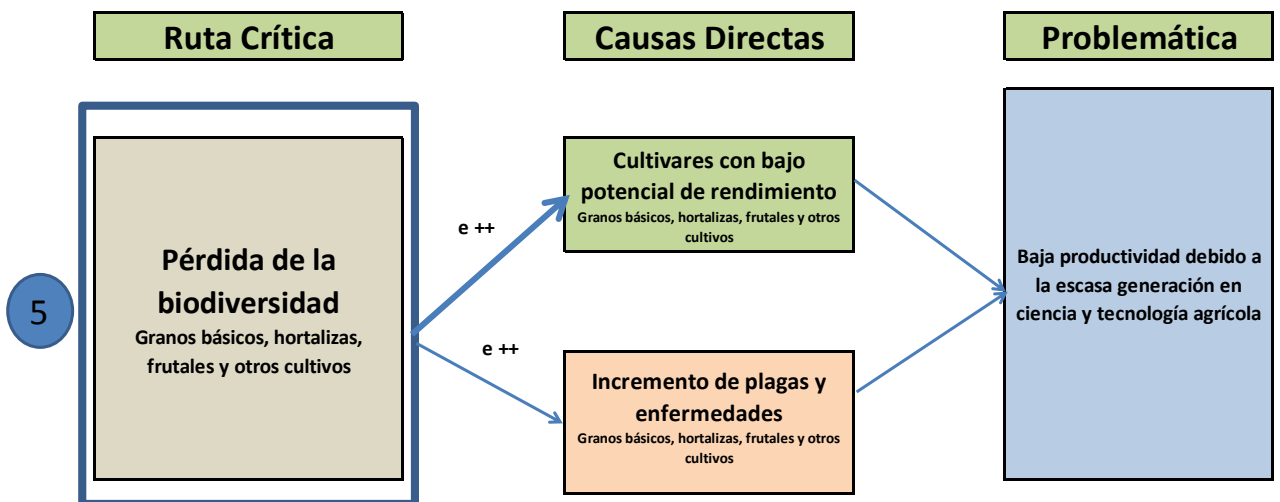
Ruta Crítica

Causas Directas

Problemática

5

Pérdida de la biodiversidad
Granos básicos, hortalizas, frutales y otros cultivos

e ++

e ++

Cultivares con bajo potencial de rendimiento
Granos básicos, hortalizas, frutales y otros cultivos

Incremento de plagas y enfermedades
Granos básicos, hortalizas, frutales y otros cultivos

Baja productividad debido a la escasa generación en ciencia y tecnología agrícola